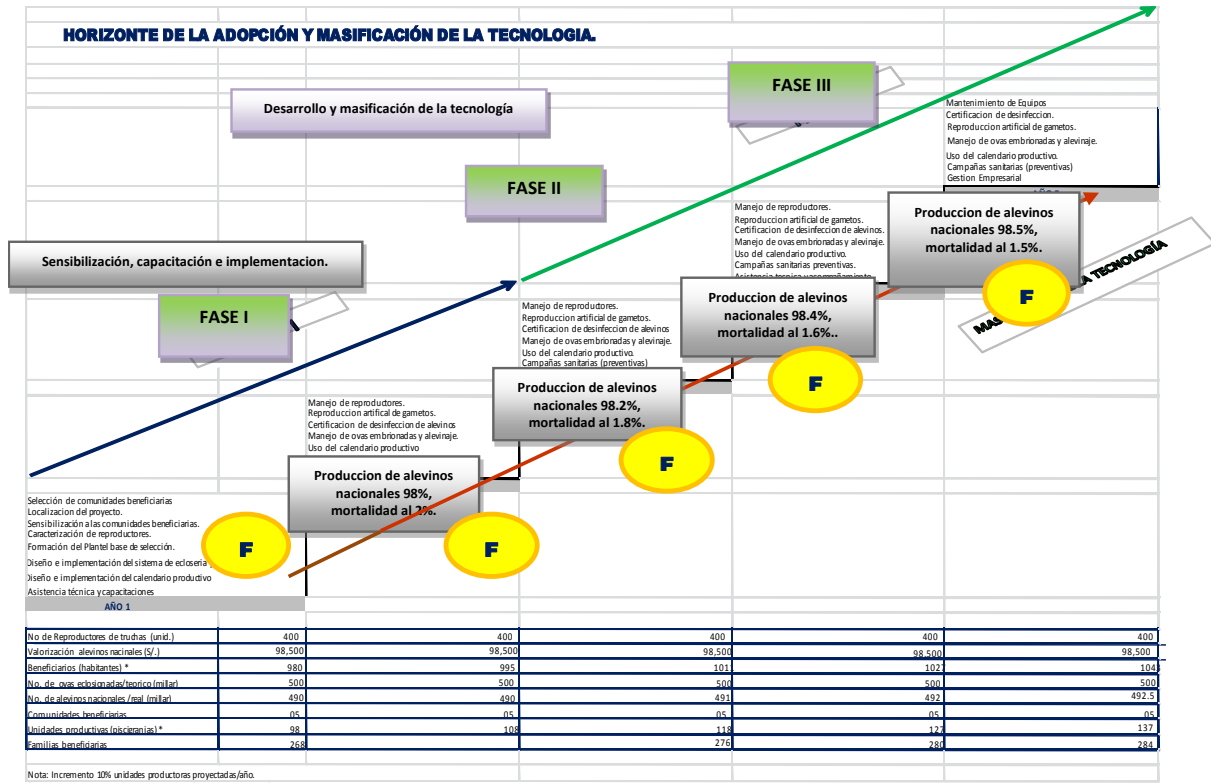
HORIZONTE DE LA ADOPCIÓN Y MASIFICACIÓN DE LA TECNOLOGIA.

Desarrollo y masificación de la tecnología

FASE III

FASE II

FASE I

Sensibilización, capacitación e implementacion.

Mantenimiento de Equipos
Certificacion de desinfeccion.
Reproduccion artificial de gametos.
Manejo de ovas embrionadas y alevinaje.
Uso del calendario productivo.
Campañas sanitarias (preventivas)
Gestion Empresarial

Produccion de alevinos nacionales 98.5%, mortalidad al 1.5%.

MAS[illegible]A TECNOLOGÍA

Manejo de reproductores.
Reproduccion artificial de gametos.
Certificacion de desinfeccion de alevinos.
Manejo de ovas embrionadas y alevinaje.
Uso del calendario productivo.
Campañas sanitarias preventivas.
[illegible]

Produccion de alevinos nacionales 98.4%, mortalidad al 1.6%..

Manejo de reproductores.
Reproduccion artificial de gametos.
Certificacion de desinfeccion de alevinos
Manejo de ovas embrionadas y alevinaje.
Uso del calendario productivo.
Campañas sanitarias (preventivas)

Produccion de alevinos nacionales 98.2%, mortalidad al 1.8%.

Manejo de reproductores.
Reproduccion artifical de gametos.
Certificacion de desinfeccion de alevinos
Manejo de ovas embrionadas y alevinaje.
Uso del calendario productivo

Produccion de alevinos nacionales 98%, mortalidad al 2%.

Selección de comunidades beneficiarias
Localizacion del proyecto.
Sensibilización a las comunidades beneficiarias.
Caracterización de reproductores.
Formación del Plantel base de selección.
Diseño e implementación del sistema de ecloseria
Diseño e implementación del calendario produtivo
Asistencia técnica y capacitaciones

F F F F F

AÑO 1

| No de Reproductores de truchas (unid.) | 400 | 400 | 400 | 400 | 400 |
|---|---|---|---|---|---|
| Valorización alevinos nacinales (S/.) | 98,500 | 98,500 | 98,500 | 98,500 | 98,500 |
| Beneficiarios (habitantes) * | 980 | 995 | 101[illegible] | 102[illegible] | 104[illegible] |
| No. de ovas eclosionadas/teorico (millar) | 500 | 500 | 500 | 500 | 500 |
| No. de alevinos nacionales /real (millar) | 490 | 490 | 491 | 492 | 492.5 |
| Comunidades beneficiarias | 05 | 05 | 05 | 05 | 05 |
| Unidades productivas (piscigranjas) * | 98 | 108 | 118 | 12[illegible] | 137 |
| Familias beneficiarias | 268 | | 276 | 280 | 284 |

Nota: Incremento 10% unidades productoras proyectadas/año.